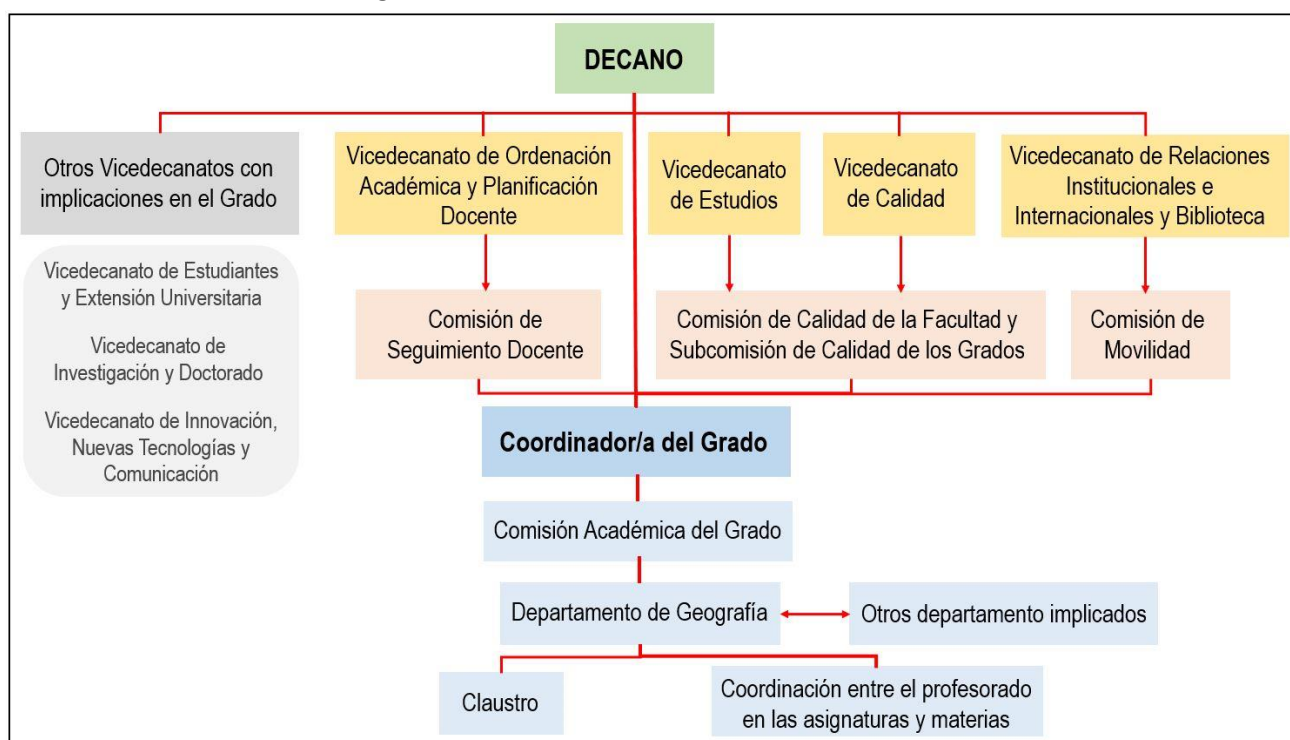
DECANO

Otros Vicedecanatos con implicaciones en el Grado

Vicedecanato de Ordenación Académica y Planificación Docente

Vicedecanato de Estudios

Vicedecanato de Calidad

Vicedecanato de Relaciones Institucionales e Internacionales y Biblioteca

Vicedecanato de Estudiantes y Extensión Universitaria

Vicedecanato de Investigación y Doctorado

Vicedecanato de Innovación, Nuevas Tecnologías y Comunicación

Comisión de Seguimiento Docente

Comisión de Calidad de la Facultad y Subcomisión de Calidad de los Grados

Comisión de Movilidad

Coordinador/a del Grado

Comisión Académica del Grado

Departamento de Geografía

Otros departamento implicados

Claustro

Coordinación entre el profesorado en las asignaturas y materias